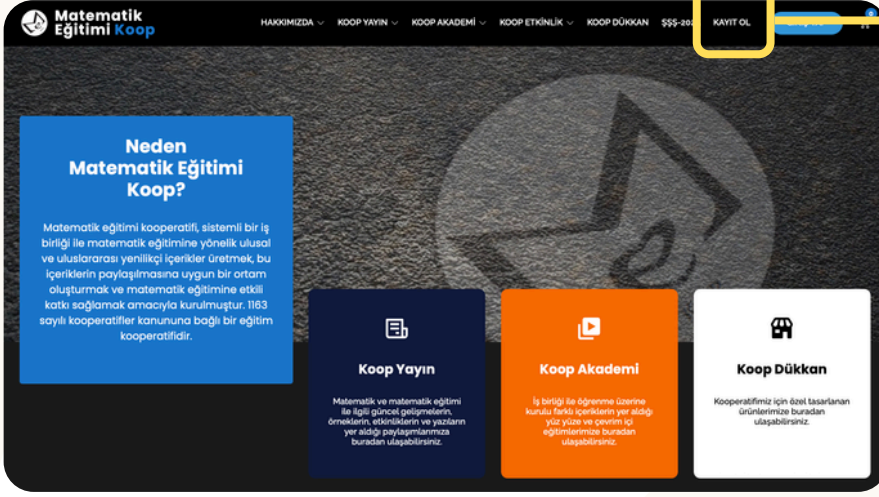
Matematik Eğitimi Koop

HAKKIMIZDA KOOP YAYIN KOOP AKADEMİ KOOP ETKİNLİK KOOP DÜKKAN SSS-202 KAYIT OL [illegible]

Neden Matematik Eğitimi Koop?

Matematik eğitimi kooperatifi, sistemli bir iş birliği ile matematik eğitimine yönelik ulusal ve uluslararası yenilikçi içerikler üretmek, bu içeriklerin paylaşılmasına uygun bir ortam oluşturmak ve matematik eğitimine etkili katkı sağlamak amacıyla kurulmuştur. 1163 sayılı kooperatifler kanununa bağlı bir eğitim kooperatifidir.

Koop Yayın

Matematik ve matematik eğitimi ile ilgili güncel gelişmelerin, örneklerin, etkinliklerin ve yazıların yer aldığı paylaşımlarımıza buradan ulaşabilirsiniz.

Koop Akademi

İş birliği ile öğrenme üzerine kurulu farklı içeriklerin yer aldığı yüz yüze ve çevrim içi eğitimlerimize buradan ulaşabilirsiniz.

Koop Dükkan

Kooperatifimiz için özel tasarlanan ürünlerimize buradan ulaşabilirsiniz.